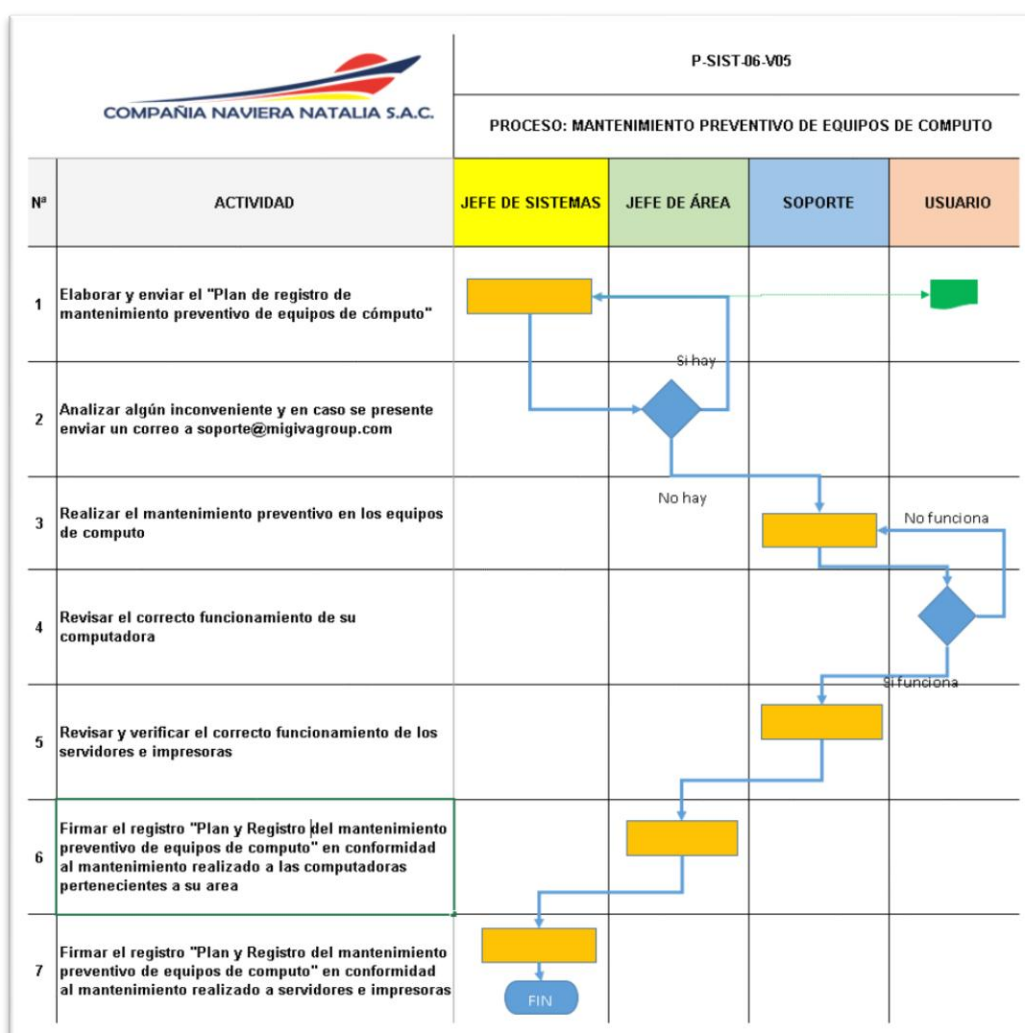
COMPAÑIA NAVIERA NATALIA S.A.C.

P-SIST-06-V05

PROCESO: MANTENIMIENTO PREVENTIVO DE EQUIPOS DE COMPUTO

| Nª | ACTIVIDAD | JEFE DE SISTEMAS | JEFE DE ÁREA | SOPORTE | USUARIO |
|---|---|---|---|---|---|
| 1 | Elaborar y enviar el "Plan de registro de mantenimiento preventivo de equipos de cómputo" | | | | |
| 2 | Analizar algún inconveniente y en caso se presente enviar un correo a soporte@migivagroup.com | | Si hay | | |
| 3 | Realizar el mantenimiento preventivo en los equipos de computo | | No hay | | No funciona |
| 4 | Revisar el correcto funcionamiento de su computadora | | | | |
| 5 | Revisar y verificar el correcto funcionamiento de los servidores e impresoras | | | Si funciona | |
| 6 | Firmar el registro "Plan y Registro del mantenimiento preventivo de equipos de computo" en conformidad al mantenimiento realizado a las computadoras pertenecientes a su area | | | | |
| 7 | Firmar el registro "Plan y Registro del mantenimiento preventivo de equipos de computo" en conformidad al mantenimiento realizado a servidores e impresoras | FIN | | | |